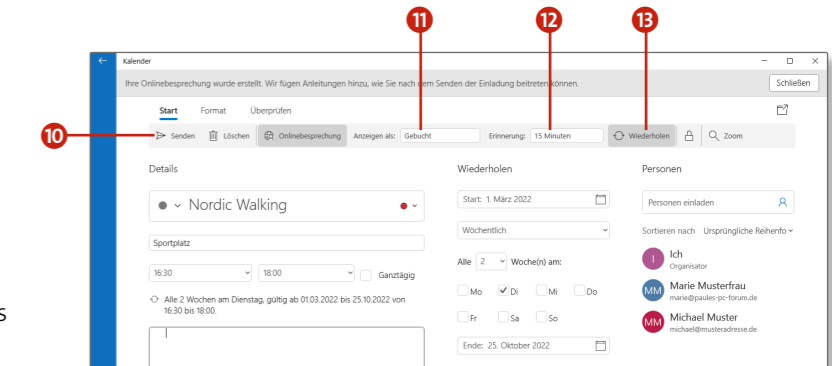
11 12 13

10

Kalender

Ihre Onlinebesprechung wurde erstellt. Wir fügen Anleitungen hinzu, wie Sie nach dem Senden der Einladung beitreten können.

Schließen

Start Format Überprüfen

Senden Löschen Onlinebesprechung Anzeigen als: Gebucht Erinnerung: 15 Minuten Wiederholen Zoom

Details

Nordic Walking

Sportplatz

16:30 18:00 Ganztägig

Alle 2 Wochen am Dienstag, gültig ab 01.03.2022 bis 25.10.2022 von 16:30 bis 18:00.

Wiederholen

Start: 1. März 2022

Wöchentlich

Alle 2 Woche(n) am:

Mo Di Mi Do

Fr Sa So

Ende: 25. Oktober 2022

Personen

Personen einladen

Sortieren nach Ursprüngliche Reihenfo

I Ich
Organisator

MM Marie Musterfrau
marie@paules-pc-forum.de

MM Michael Muster
michael@musteradresse.de

S